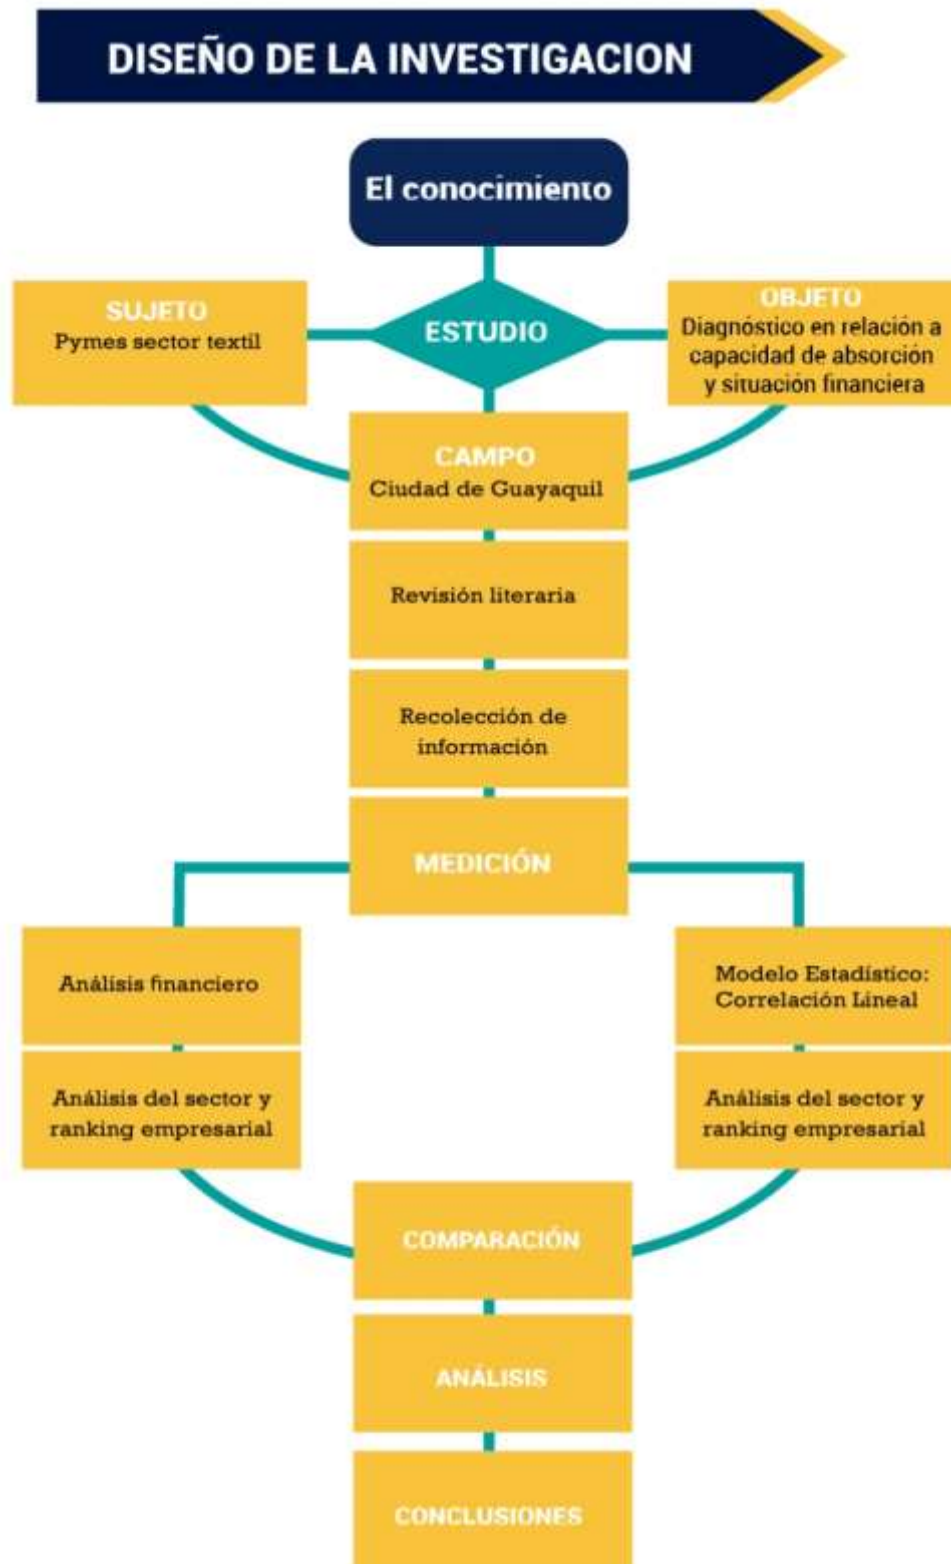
DISEÑO DE LA INVESTIGACION

El conocimiento

SUJETO
Pymes sector textil

ESTUDIO

OBJETO
Diagnóstico en relación a capacidad de absorción y situación financiera

CAMPO
Ciudad de Guayaquil

Revisión literaria

Recolección de información

MEDICIÓN

Análisis financiero

Análisis del sector y ranking empresarial

Modelo Estadístico: Correlación Lineal

Análisis del sector y ranking empresarial

COMPARACIÓN

ANÁLISIS

CONCLUSIONES